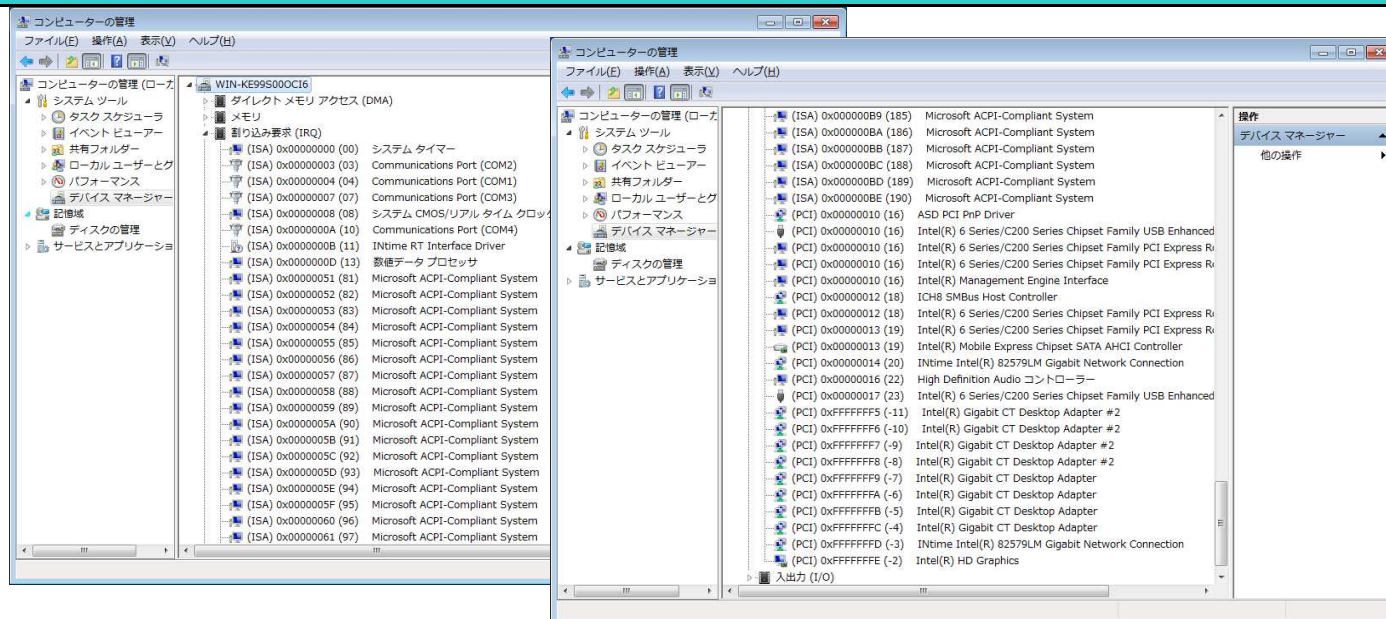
コンピューターの管理
ファイル(F) 操作(A) 表示(V) ヘルプ(H)

コンピューターの管理 (ローカ
システム ツール
タスク スケジューラ
イベント ビューアー
共有フォルダー
ローカル ユーザーとグ
パフォーマンス
デバイス マネージャー
記憶域
ディスクの管理
サービスとアプリケーショ

WIN-KE99S00OCI6
ダイレクト メモリ アクセス (DMA)
メモリ
割り込み要求 (IRQ)
(ISA) 0x00000000 (00) システム タイマー
(ISA) 0x00000003 (03) Communications Port (COM2)
(ISA) 0x00000004 (04) Communications Port (COM1)
(ISA) 0x00000007 (07) Communications Port (COM3)
(ISA) 0x00000008 (08) システム CMOS/リアル タイム クロック
(ISA) 0x0000000A (10) Communications Port (COM4)
(ISA) 0x0000000B (11) INtime RT Interface Driver
(ISA) 0x0000000D (13) 数値データ プロセッサ
(ISA) 0x00000051 (81) Microsoft ACPI-Compliant System
(ISA) 0x00000052 (82) Microsoft ACPI-Compliant System
(ISA) 0x00000053 (83) Microsoft ACPI-Compliant System
(ISA) 0x00000054 (84) Microsoft ACPI-Compliant System
(ISA) 0x00000055 (85) Microsoft ACPI-Compliant System
(ISA) 0x00000056 (86) Microsoft ACPI-Compliant System
(ISA) 0x00000057 (87) Microsoft ACPI-Compliant System
(ISA) 0x00000058 (88) Microsoft ACPI-Compliant System
(ISA) 0x00000059 (89) Microsoft ACPI-Compliant System
(ISA) 0x0000005A (90) Microsoft ACPI-Compliant System
(ISA) 0x0000005B (91) Microsoft ACPI-Compliant System
(ISA) 0x0000005C (92) Microsoft ACPI-Compliant System
(ISA) 0x0000005D (93) Microsoft ACPI-Compliant System
(ISA) 0x0000005E (94) Microsoft ACPI-Compliant System
(ISA) 0x0000005F (95) Microsoft ACPI-Compliant System
(ISA) 0x00000060 (96) Microsoft ACPI-Compliant System
(ISA) 0x00000061 (97) Microsoft ACPI-Compliant System

コンピューターの管理
ファイル(F) 操作(A) 表示(V) ヘルプ(H)

コンピューターの管理 (ローカ
システム ツール
タスク スケジューラ
イベント ビューアー
共有フォルダー
ローカル ユーザーとグ
パフォーマンス
デバイス マネージャー
記憶域
ディスクの管理
サービスとアプリケーショ

(ISA) 0x000000B9 (185) Microsoft ACPI-Compliant System
(ISA) 0x000000BA (186) Microsoft ACPI-Compliant System
(ISA) 0x000000BB (187) Microsoft ACPI-Compliant System
(ISA) 0x000000BC (188) Microsoft ACPI-Compliant System
(ISA) 0x000000BD (189) Microsoft ACPI-Compliant System
(ISA) 0x000000BE (190) Microsoft ACPI-Compliant System
(PCI) 0x00000010 (16) ASD PCI PnP Driver
(PCI) 0x00000010 (16) Intel(R) 6 Series/C200 Series Chipset Family USB Enhanced
(PCI) 0x00000010 (16) Intel(R) 6 Series/C200 Series Chipset Family PCI Express R
(PCI) 0x00000010 (16) Intel(R) 6 Series/C200 Series Chipset Family PCI Express R
(PCI) 0x00000010 (16) Intel(R) Management Engine Interface
(PCI) 0x00000012 (18) ICH8 SMBus Host Controller
(PCI) 0x00000012 (18) Intel(R) 6 Series/C200 Series Chipset Family PCI Express R
(PCI) 0x00000013 (19) Intel(R) 6 Series/C200 Series Chipset Family PCI Express R
(PCI) 0x00000013 (19) Intel(R) Mobile Express Chipset SATA AHCI Controller
(PCI) 0x00000014 (20) INtime Intel(R) 82579LM Gigabit Network Connection
(PCI) 0x00000016 (22) High Definition Audio コントローラー
(PCI) 0x00000017 (23) Intel(R) 6 Series/C200 Series Chipset Family USB Enhanced
(PCI) 0xFFFFFFF5 (-11) Intel(R) Gigabit CT Desktop Adapter #2
(PCI) 0xFFFFFFF6 (-10) Intel(R) Gigabit CT Desktop Adapter #2
(PCI) 0xFFFFFFF7 (-9) Intel(R) Gigabit CT Desktop Adapter #2
(PCI) 0xFFFFFFF8 (-8) Intel(R) Gigabit CT Desktop Adapter #2
(PCI) 0xFFFFFFF9 (-7) Intel(R) Gigabit CT Desktop Adapter
(PCI) 0xFFFFFFFA (-6) Intel(R) Gigabit CT Desktop Adapter
(PCI) 0xFFFFFFFB (-5) Intel(R) Gigabit CT Desktop Adapter
(PCI) 0xFFFFFFFC (-4) Intel(R) Gigabit CT Desktop Adapter
(PCI) 0xFFFFFFFD (-3) INtime Intel(R) 82579LM Gigabit Network Connection
(PCI) 0xFFFFFFFE (-2) Intel(R) HD Graphics
入出力 (I/O)

操作
デバイス マネージャー
他の操作